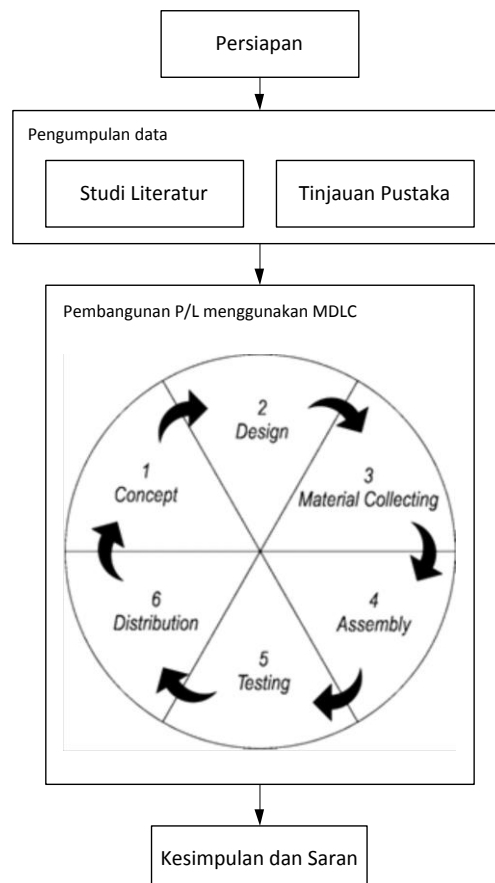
Persiapan

Pengumpulan data

Studi Literatur

Tinjauan Pustaka

Pembangunan P/L menggunakan MDLC

2
Design

3
Material Collecting

4
Assembly

5
Testing

6
Distribution

1
Concept

Kesimpulan dan Saran